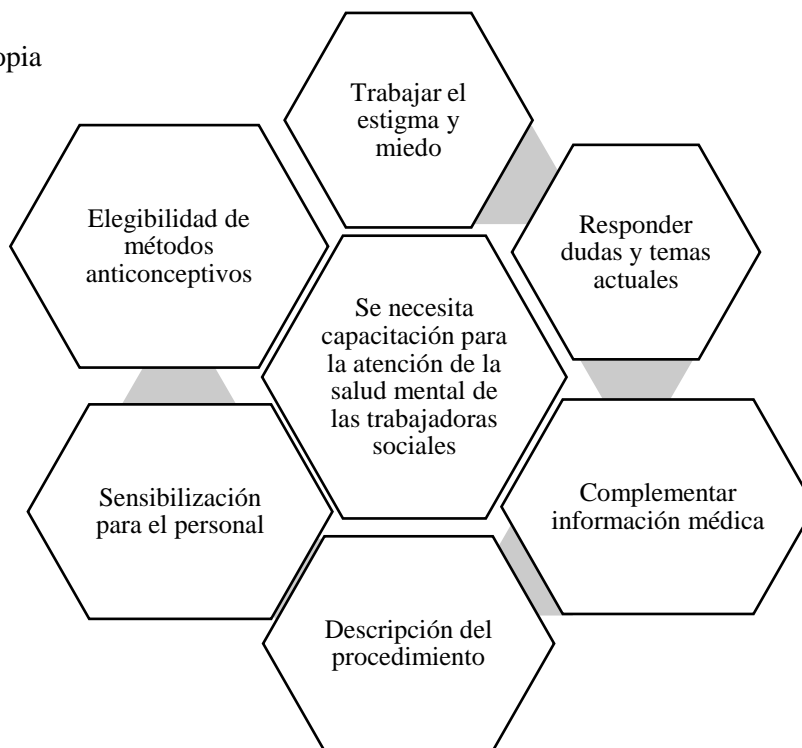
opia

Trabajar el estigma y miedo

Elegibilidad de métodos anticonceptivos

Responder dudas y temas actuales

Se necesita capacitación para la atención de la salud mental de las trabajadoras sociales

Sensibilización para el personal

Complementar información médica

Descripción del procedimiento